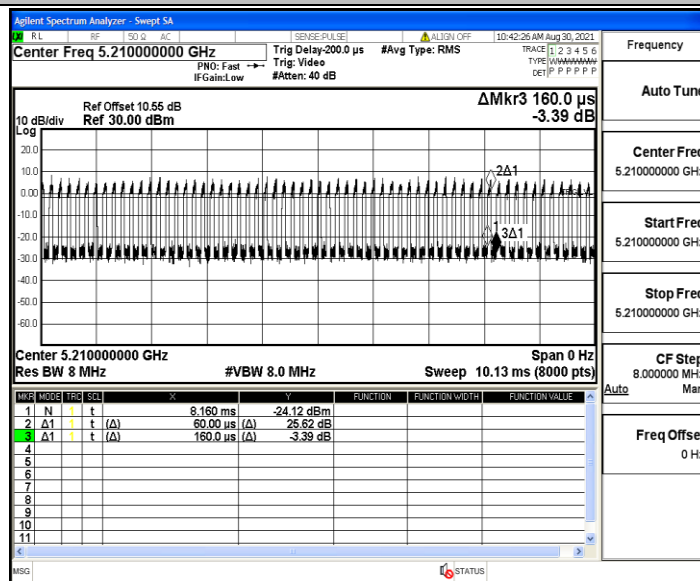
Agilent Spectrum Analyzer - Swept SA

RL RF 50 Ω AC SENSE:PULSE ALIGN OFF 10:42:26 AM Aug 30, 2021

Center Freq 5.210000000 GHz
PNO: Fast
IFGain:Low
Trig Delay-200.0 µs
Trig: Video
#Atten: 40 dB
#Avg Type: RMS
TRACE 1 2 3 4 5 6
TYPE WWWWWW
DET P P P P P P

Frequency

10 dB/div
Log
Ref Offset 10.55 dB
Ref 30.00 dBm
ΔMkr3 160.0 µs
-3.39 dB

20.0
10.0
0.00
-10.0
-20.0
-30.0
-40.0
-50.0
-60.0

2Δ1
3Δ1

Center 5.210000000 GHz
Res BW 8 MHz
#VBW 8.0 MHz
Span 0 Hz
Sweep 10.13 ms (8000 pts)

| MKR | MODE | TRC | SCL | X | Y | FUNCTION | FUNCTION WIDTH | FUNCTION VALUE |
|---|---|---|---|---|---|---|---|---|
| 1 | N | 1 | t | 8.160 ms | -24.12 dBm | | | |
| 2 | Δ1 | 1 | t (Δ) | 60.00 µs (Δ) | 25.62 dB | | | |
| 3 | Δ1 | 1 | t (Δ) | 160.0 µs (Δ) | -3.39 dB | | | |
| 4 | | | | | | | | |
| 5 | | | | | | | | |
| 6 | | | | | | | | |
| 7 | | | | | | | | |
| 8 | | | | | | | | |
| 9 | | | | | | | | |
| 10 | | | | | | | | |
| 11 | | | | | | | | |

Auto Tune

Center Freq
5.210000000 GHz

Start Freq
5.210000000 GHz

Stop Freq
5.210000000 GHz

CF Step
8.000000 MHz
Auto Man

Freq Offset
0 Hz

MSG
STATUS